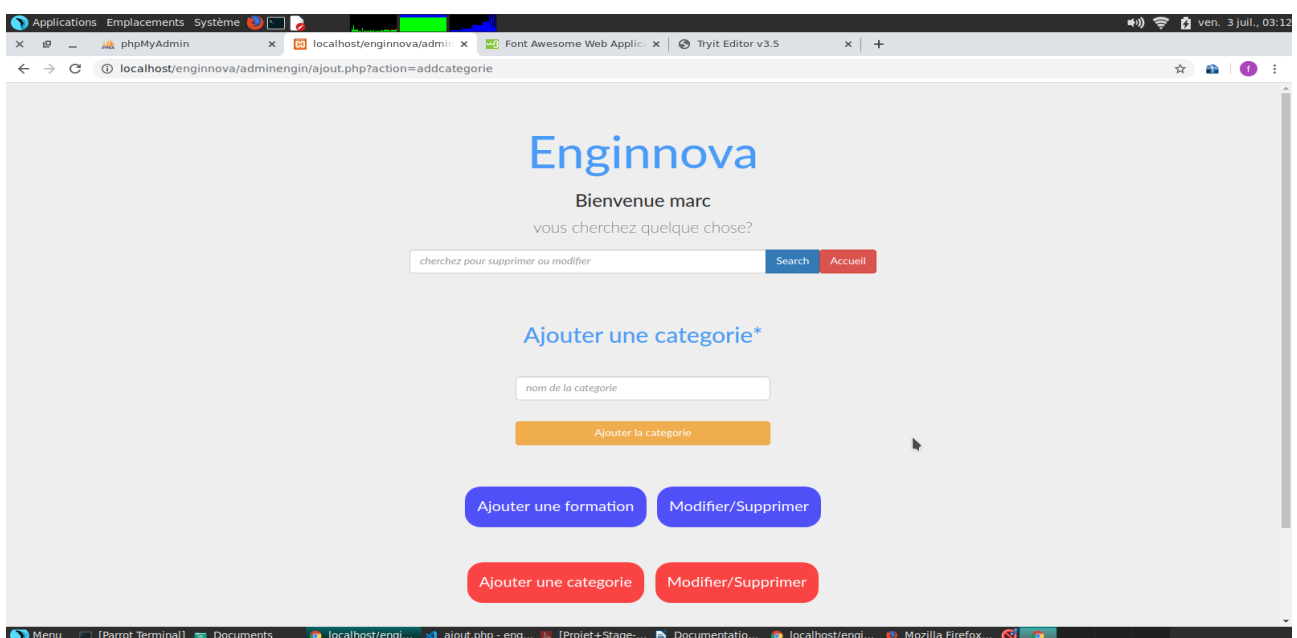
Applications Emplacements Système

ven. 3 juil., 03:12

phpMyAdmin ×
localhost/enginnova/admi ×
Font Awesome Web Applic ×
Tryit Editor v3.5 ×
+

localhost/enginnova/adminengin/ajout.php?action=addcategorie

Enginnova

Bienvenue marc

vous cherchez quelque chose?

cherchez pour supprimer ou modifier

Search

Accueil

Ajouter une categorie*

nom de la categorie

Ajouter la categorie

Ajouter une formation

Modifier/Supprimer

Ajouter une categorie

Modifier/Supprimer

Menu [Parrot Terminal] Documents localhost/engi... ajout.php - eng... [Projet+Stage-... Documentatio... localhost/engi... Mozilla Firefox...